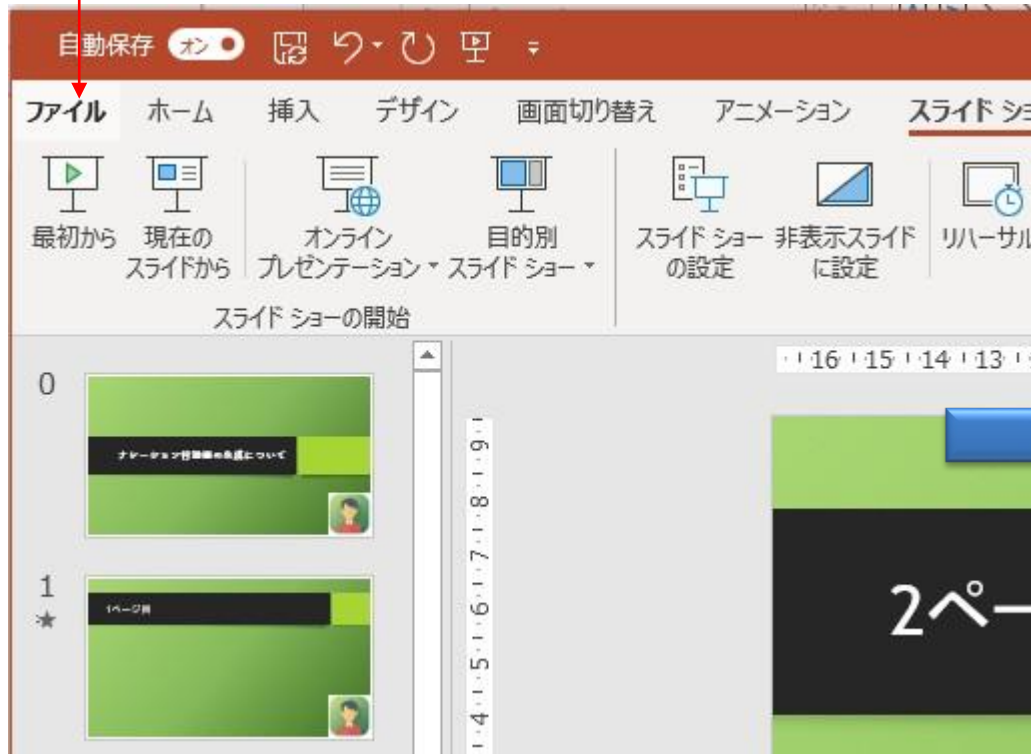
自動保存 オン

ファイル ホーム 挿入 デザイン 画面切り替え アニメーション スライド ショ

最初から 現在のスライドから オンライン プレゼンテーション 目的別 スライド ショー スライド ショーの設定 非表示スライドに設定 リハーサル

スライド ショーの開始

16 15 14 13

9 8 7 6 5 4

0

ナレーション付動画の作成について

1

★

1ページ目

2ペー